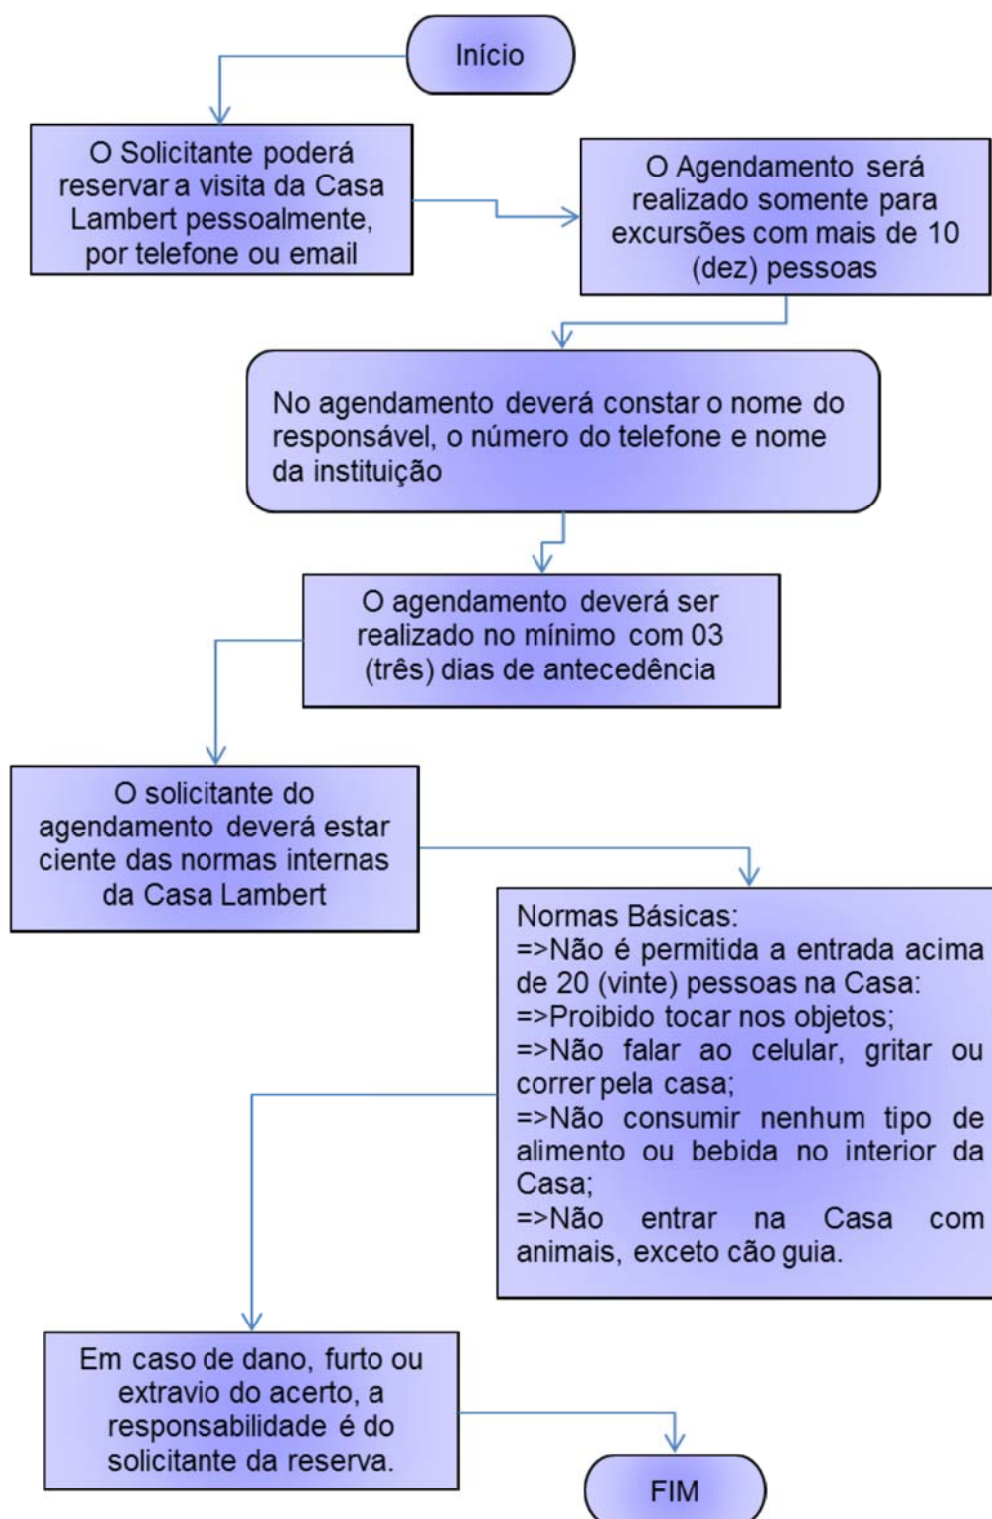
Início

O Solicitante poderá reservar a visita da Casa Lambert pessoalmente, por telefone ou email

O Agendamento será realizado somente para excursões com mais de 10 (dez) pessoas

No agendamento deverá constar o nome do responsável, o número do telefone e nome da instituição

O agendamento deverá ser realizado no mínimo com 03 (três) dias de antecedência

O solicitante do agendamento deverá estar ciente das normas internas da Casa Lambert

Normas Básicas:
=>Não é permitida a entrada acima de 20 (vinte) pessoas na Casa:
=>Proibido tocar nos objetos;
=>Não falar ao celular, gritar ou correr pela casa;
=>Não consumir nenhum tipo de alimento ou bebida no interior da Casa;
=>Não entrar na Casa com animais, exceto cão guia.

Em caso de dano, furto ou extravio do acerto, a responsabilidade é do solicitante da reserva.

FIM